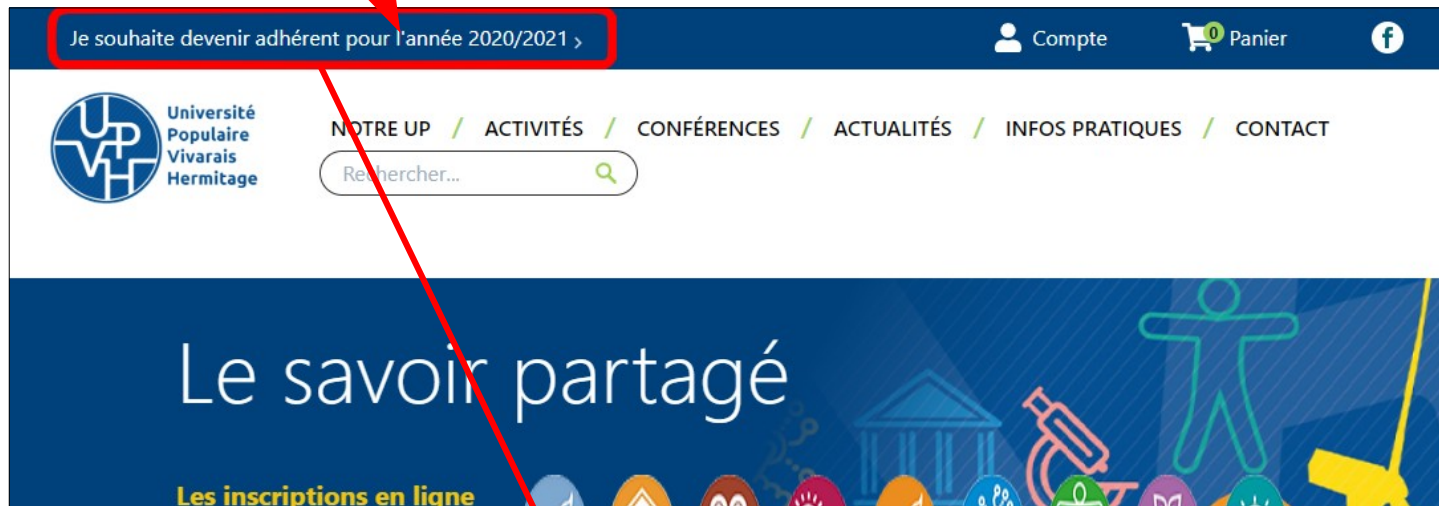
Je souhaite devenir adhérent pour l'année 2020/2021 ›

Compte

0 Panier

UPVH

Université Populaire Vivarais Hermitage

NOTRE UP / ACTIVITÉS / CONFÉRENCES / ACTUALITÉS / INFOS PRATIQUES / CONTACT

Rechercher...

Le savoir partagé

Les inscriptions en ligne